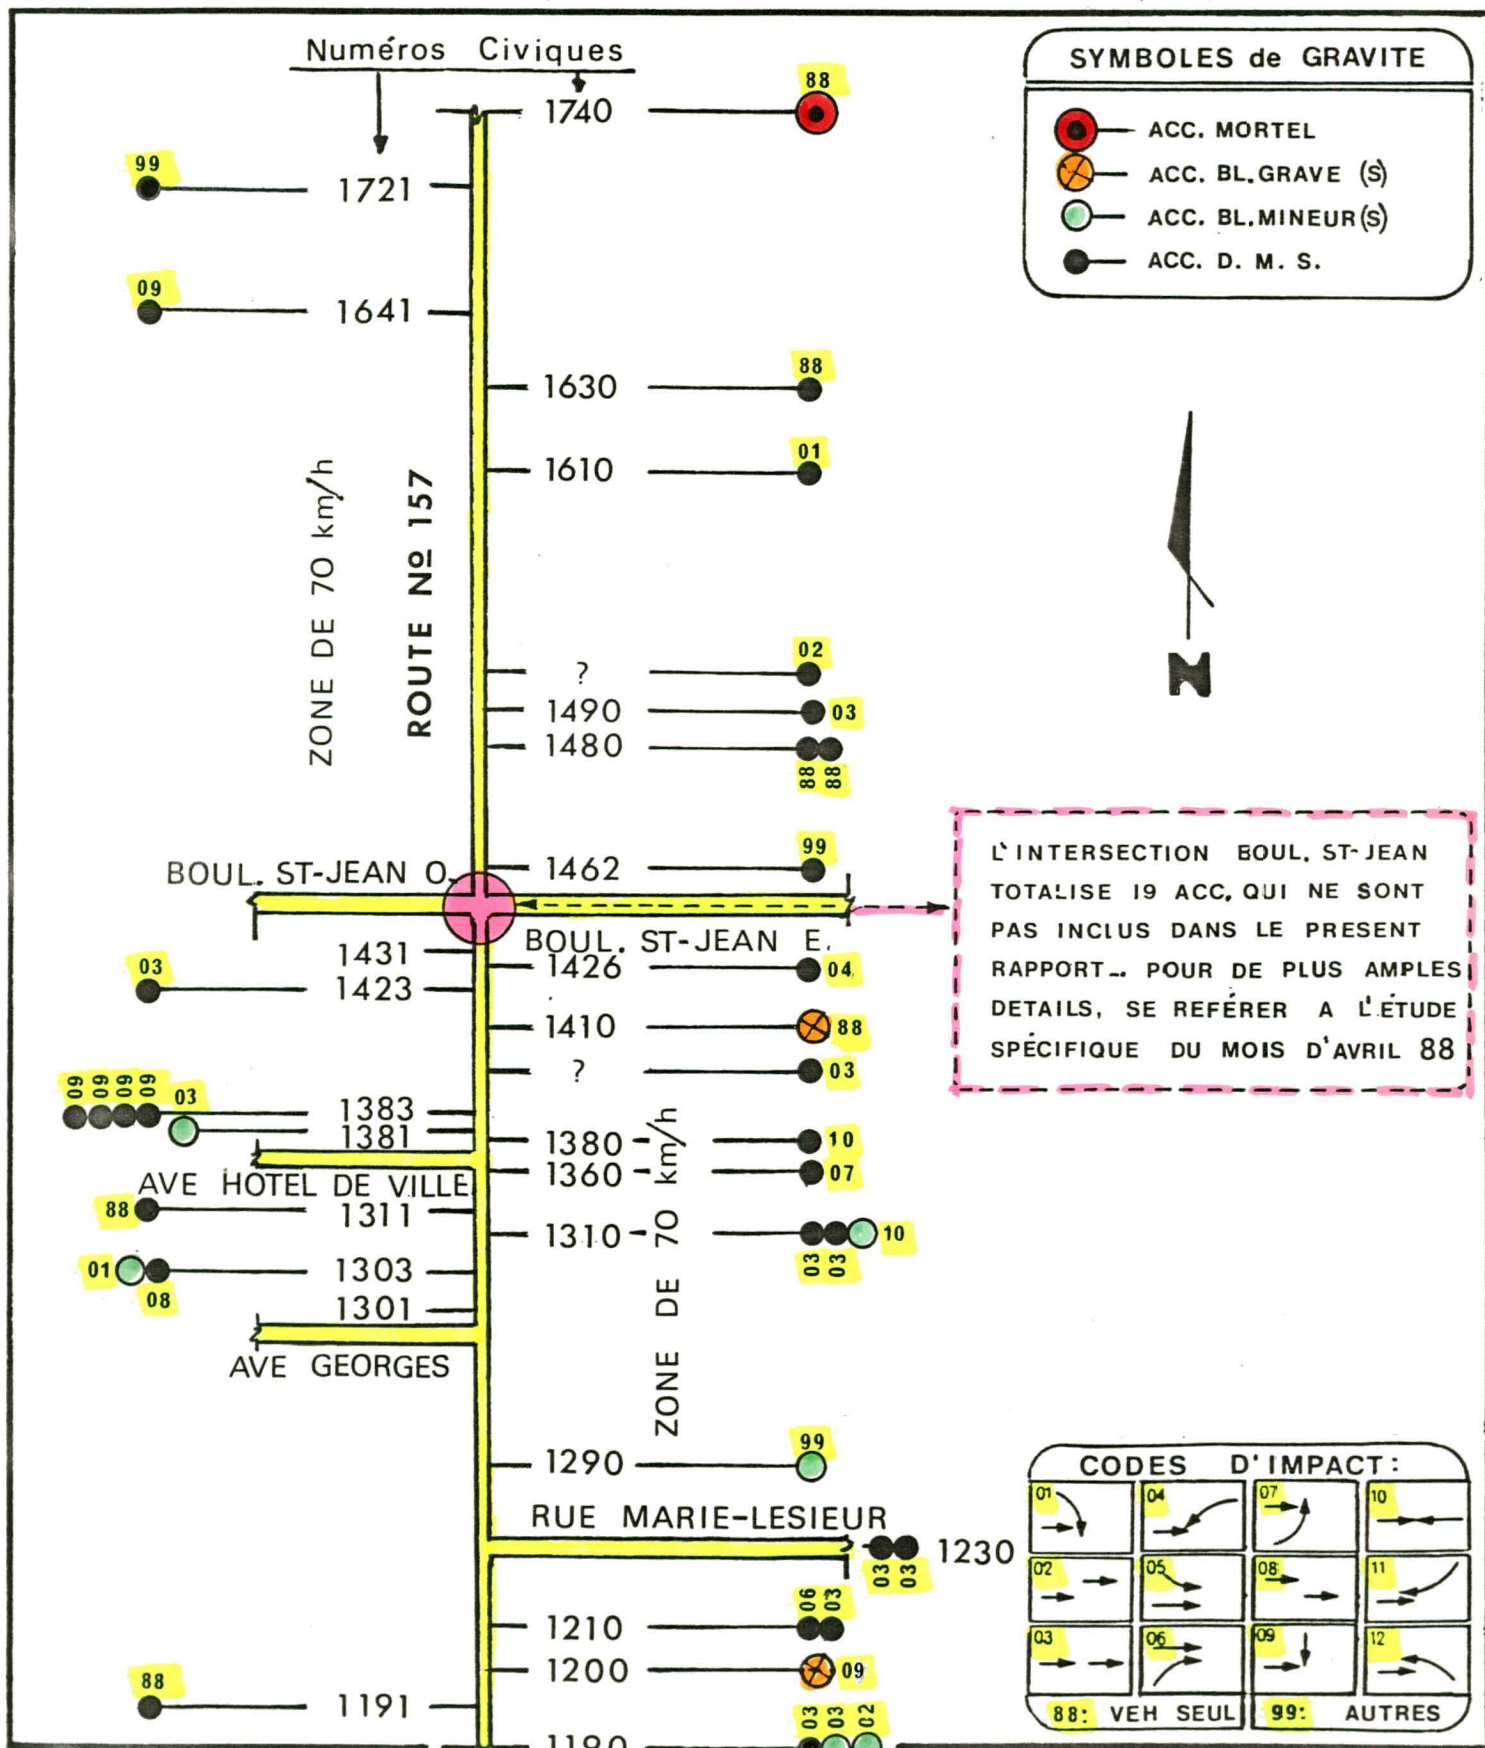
Numéros Civiques

SYMBOLES de GRAVITE
ACC. MORTEL
ACC. BL. GRAVE (S)
ACC. BL. MINEUR(S)
ACC. D. M. S.

88
1740
99
1721
09
1641
1630 88
1610 01
ZONE DE 70 km/h
ROUTE No 157
N
? 02
1490 03
1480 88 88
1462 99
BOUL. ST-JEAN O.
BOUL. ST-JEAN E.
L'INTERSECTION BOUL. ST-JEAN TOTALISE 19 ACC. QUI NE SONT PAS INCLUS DANS LE PRESENT RAPPORT... POUR DE PLUS AMPLES DETAILS, SE REFÉRER A L'ÉTUDE SPÉCIFIQUE DU MOIS D'AVRIL 88
1431
03
1423
1426 04
1410 88
? 03
09 09 09 09 03
1383
1381
1380 10
1360 07
AVE HOTEL DE VILLE
ZONE DE 70 km/h
88
1311
1310 03 03 10
01 08
1303
1301
AVE GEORGES
1290 99
RUE MARIE-LESIEUR
1230 03 03
CODES D'IMPACT:
01 04 07 10
02 05 08 11
03 06 09 12
88: VEH SEUL
99: AUTRES
1210 06 03
1200 09
88
1191
03 03 02
1180